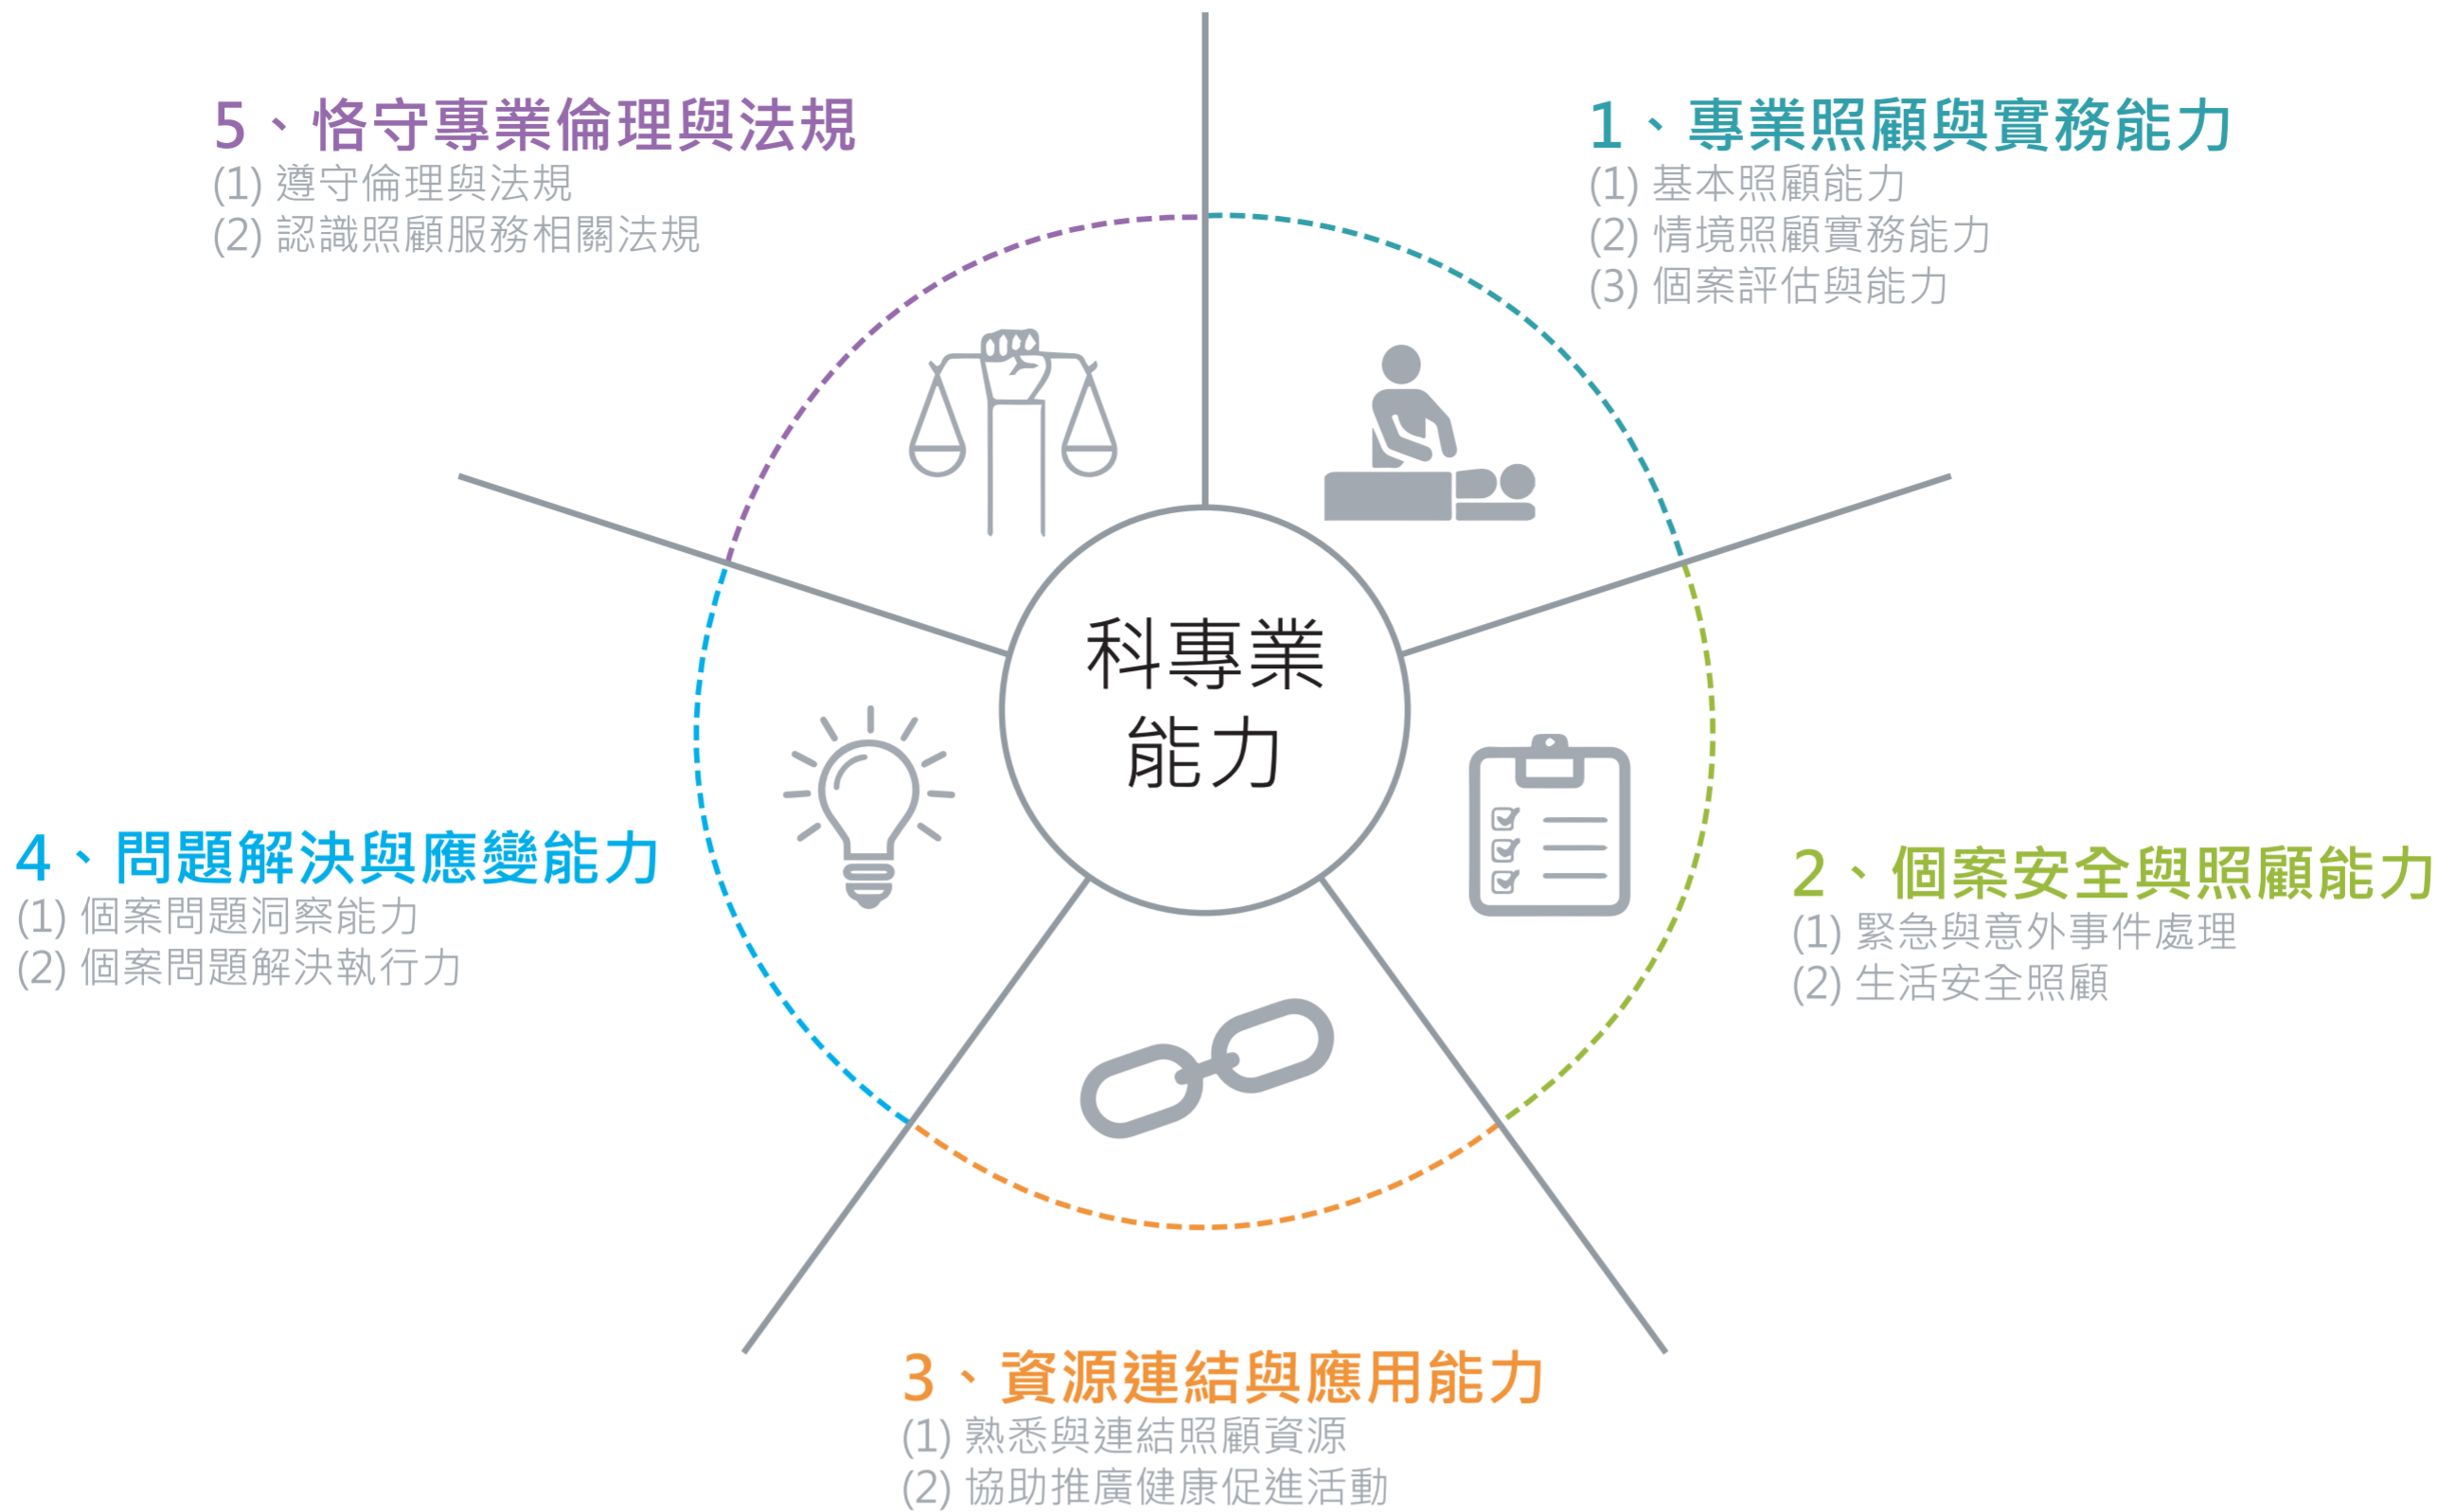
5、恪守專業倫理與法規
(1) 遵守倫理與法規
(2) 認識照顧服務相關法規

1、專業照顧與實務能力
(1) 基本照顧能力
(2) 情境照顧實務能力
(3) 個案評估與能力

科專業
能力

4、問題解決與應變能力
(1) 個案問題洞察能力
(2) 個案問題解決執行力

2、個案安全與照顧能力
(1) 緊急與意外事件處理
(2) 生活安全照顧

3、資源連結與應用能力
(1) 熟悉與連結照顧資源
(2) 協助推廣健康促進活動